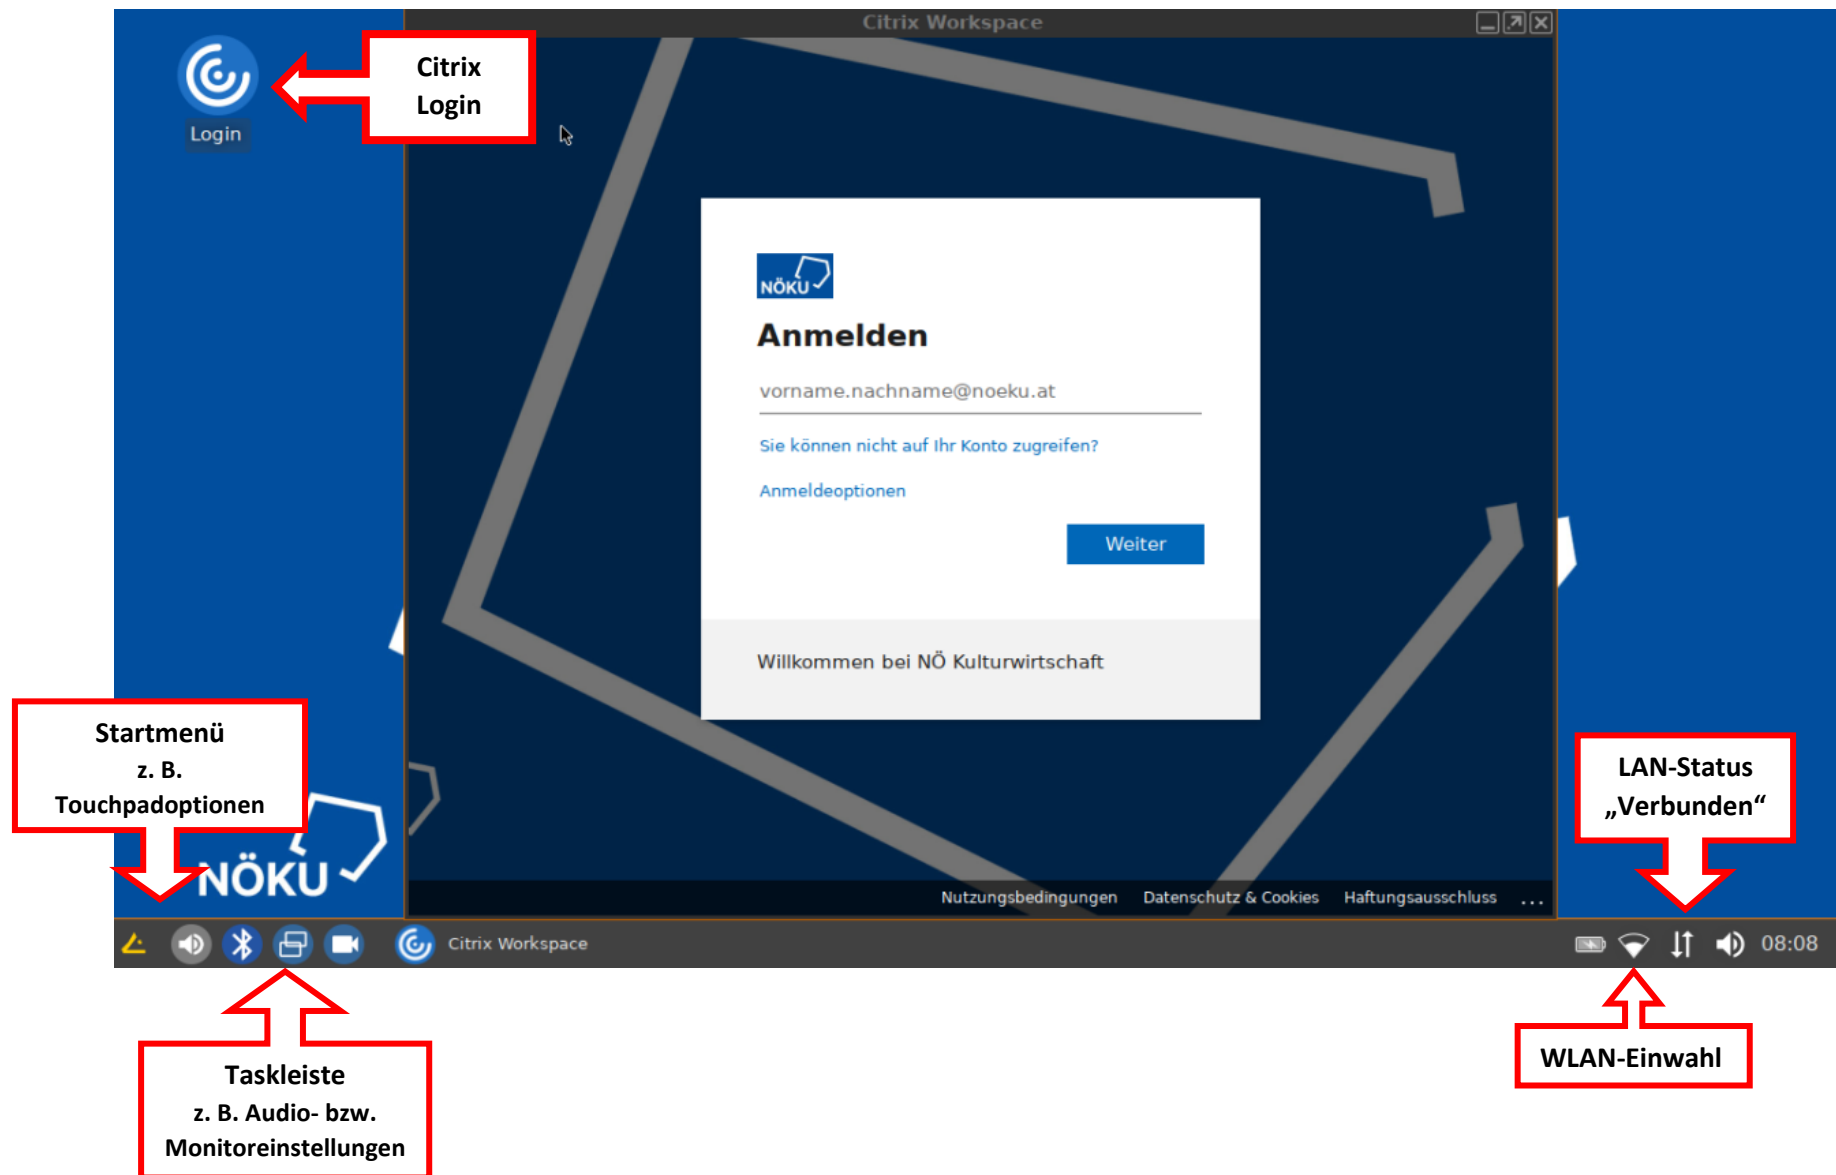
Login

Citrix Login

Citrix Workspace

NÖKU

Anmelden

vorname.nachname@noeku.at

Sie können nicht auf Ihr Konto zugreifen?

Anmeldeoptionen

Weiter

Willkommen bei NÖ Kulturwirtschaft

Nutzungsbedingungen Datenschutz & Cookies Haftungsausschluss ...

Startmenü z. B. Touchpadoptionen

NÖKU

LAN-Status „Verbunden“

Citrix Workspace

08:08

Taskleiste z. B. Audio- bzw. Monitoreinstellungen

WLAN-Einwahl